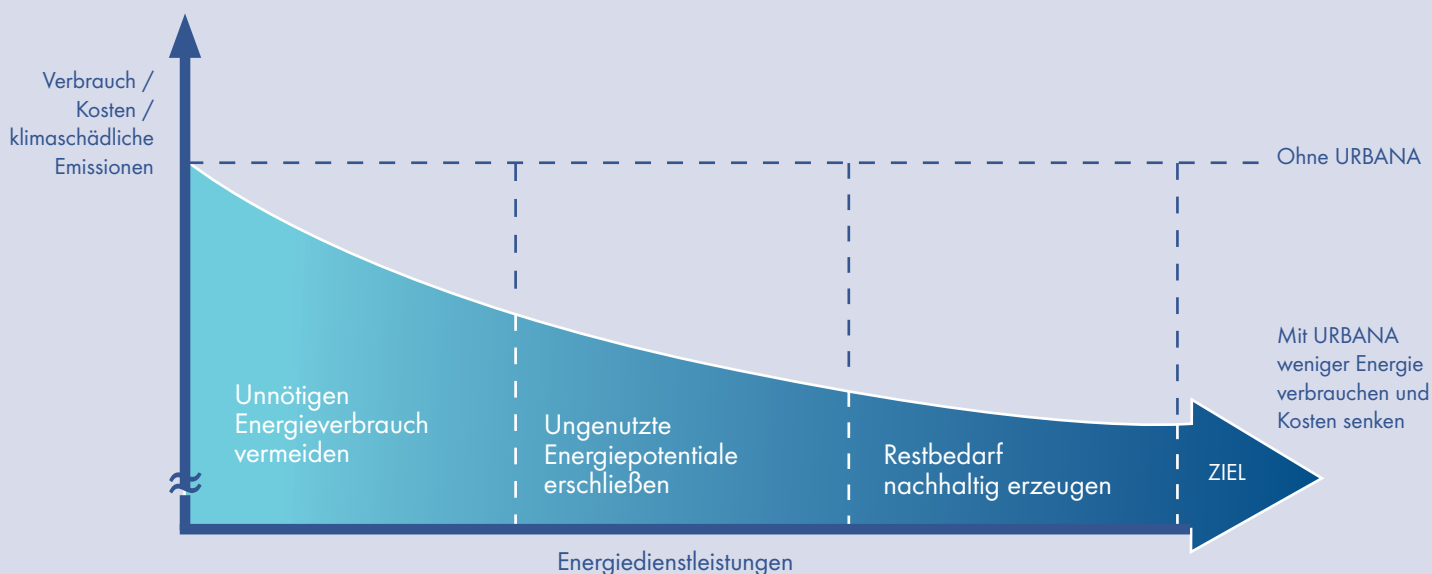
Verbrauch / Kosten / klimaschädliche Emissionen

Ohne URBANA

Mit URBANA weniger Energie verbrauchen und Kosten senken

Unnötigen Energieverbrauch vermeiden

Ungenutzte Energiepotentiale erschließen

Restbedarf nachhaltig erzeugen

ZIEL

Energiedienstleistungen